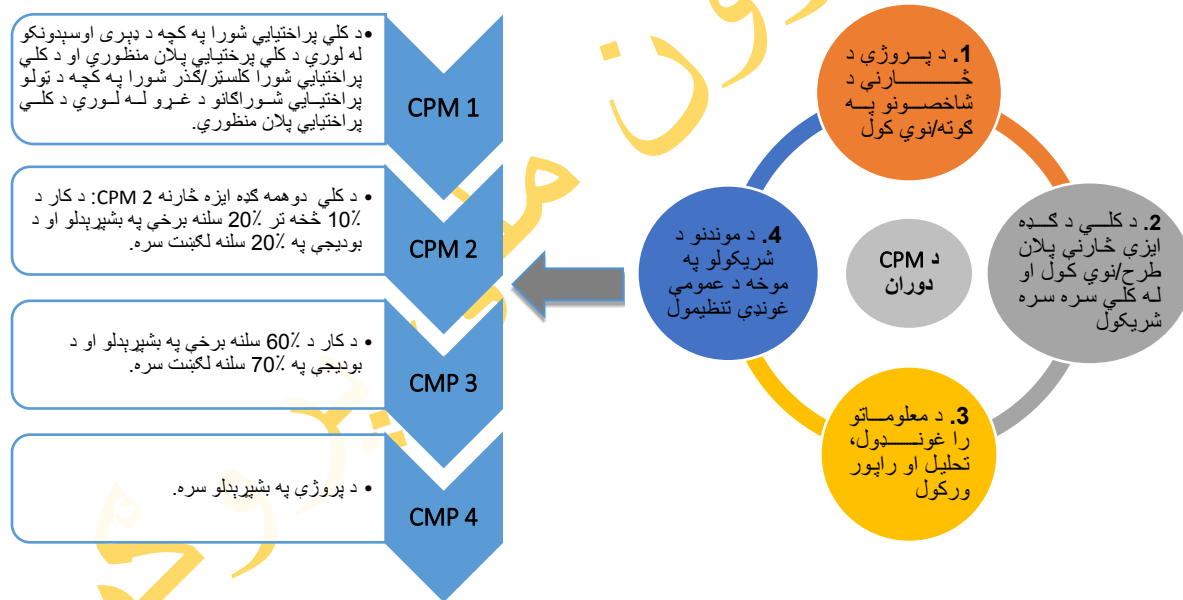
• د کلي پراختیایي شورا په کچه د ډېری اوسېدونکو له لوري د کلي پرختیایي پلان منظوري او د کلي پراختیایي شورا کلستر/گذر شورا په کچه د ټولو پراختیایي شوراګانو د غړو له لوري د کلي پراختیایي پلان منظوري.

CPM 1

• د کلي دوهمه ګډه ایزه څارنه CPM 2: د کار د ٪10 څخه تر ٪20 سلنه برخي په بشپړېدلو او د بودیجي په ٪20 سلنه لګښت سره.

CPM 2

• د کار د ٪60 سلنه برخي په بشپړېدلو او د بودیجي په ٪70 سلنه لګښت سره.

CMP 3

• د پروژې په بشپړېدلو سره.

CMP 4

1. د پروژې د څارني د شاخصونو په ګوته/نوي کول

2. د کلي د ګډه ایزي څارني پلان طرح/نوي کول او له کلي سره سره شریکول

3. د معلوماتو را غونډول، تحلیل او راپور ورکول

4. د موندنو د شریکولو په موخه د عمومي غونډي تنظیمول

د CPM دوران